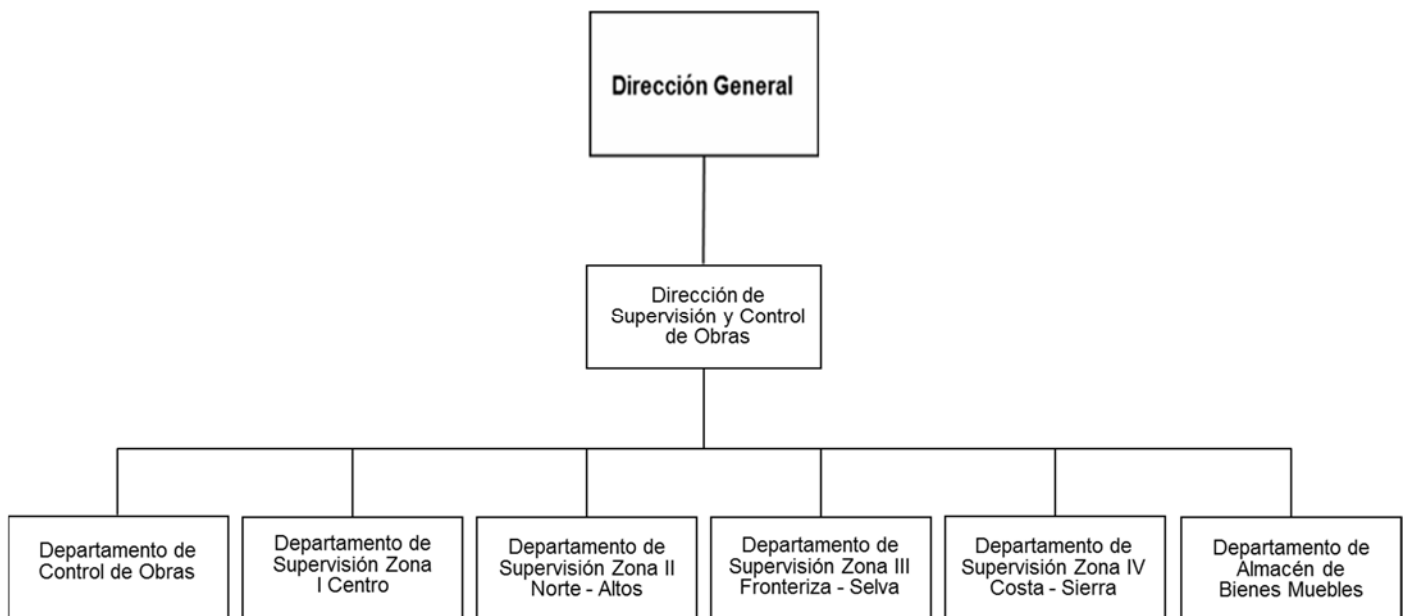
Dirección General

Dirección de Supervisión y Control de Obras

Departamento de Control de Obras

Departamento de Supervisión Zona I Centro

Departamento de Supervisión Zona II Norte - Altos

Departamento de Supervisión Zona III Fronteriza - Selva

Departamento de Supervisión Zona IV Costa - Sierra

Departamento de Almacén de Bienes Muebles